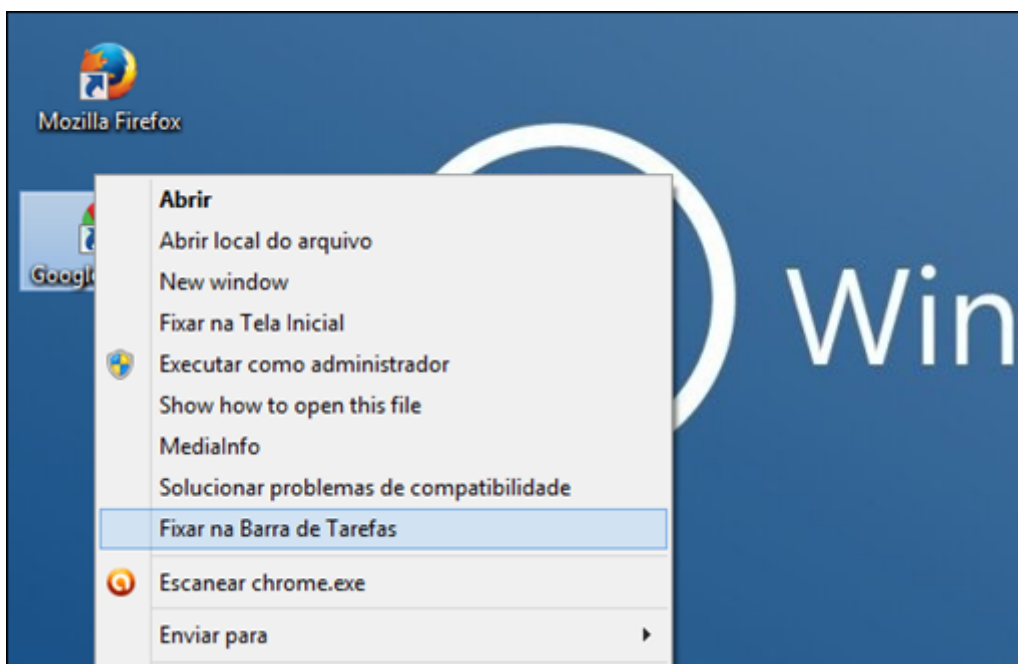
Mozilla Firefox

Googl

Abrir
Abrir local do arquivo
New window
Fixar na Tela Inicial
Executar como administrador
Show how to open this file
MediaInfo
Solucionar problemas de compatibilidade
Fixar na Barra de Tarefas
Escanear chrome.exe
Enviar para

Win